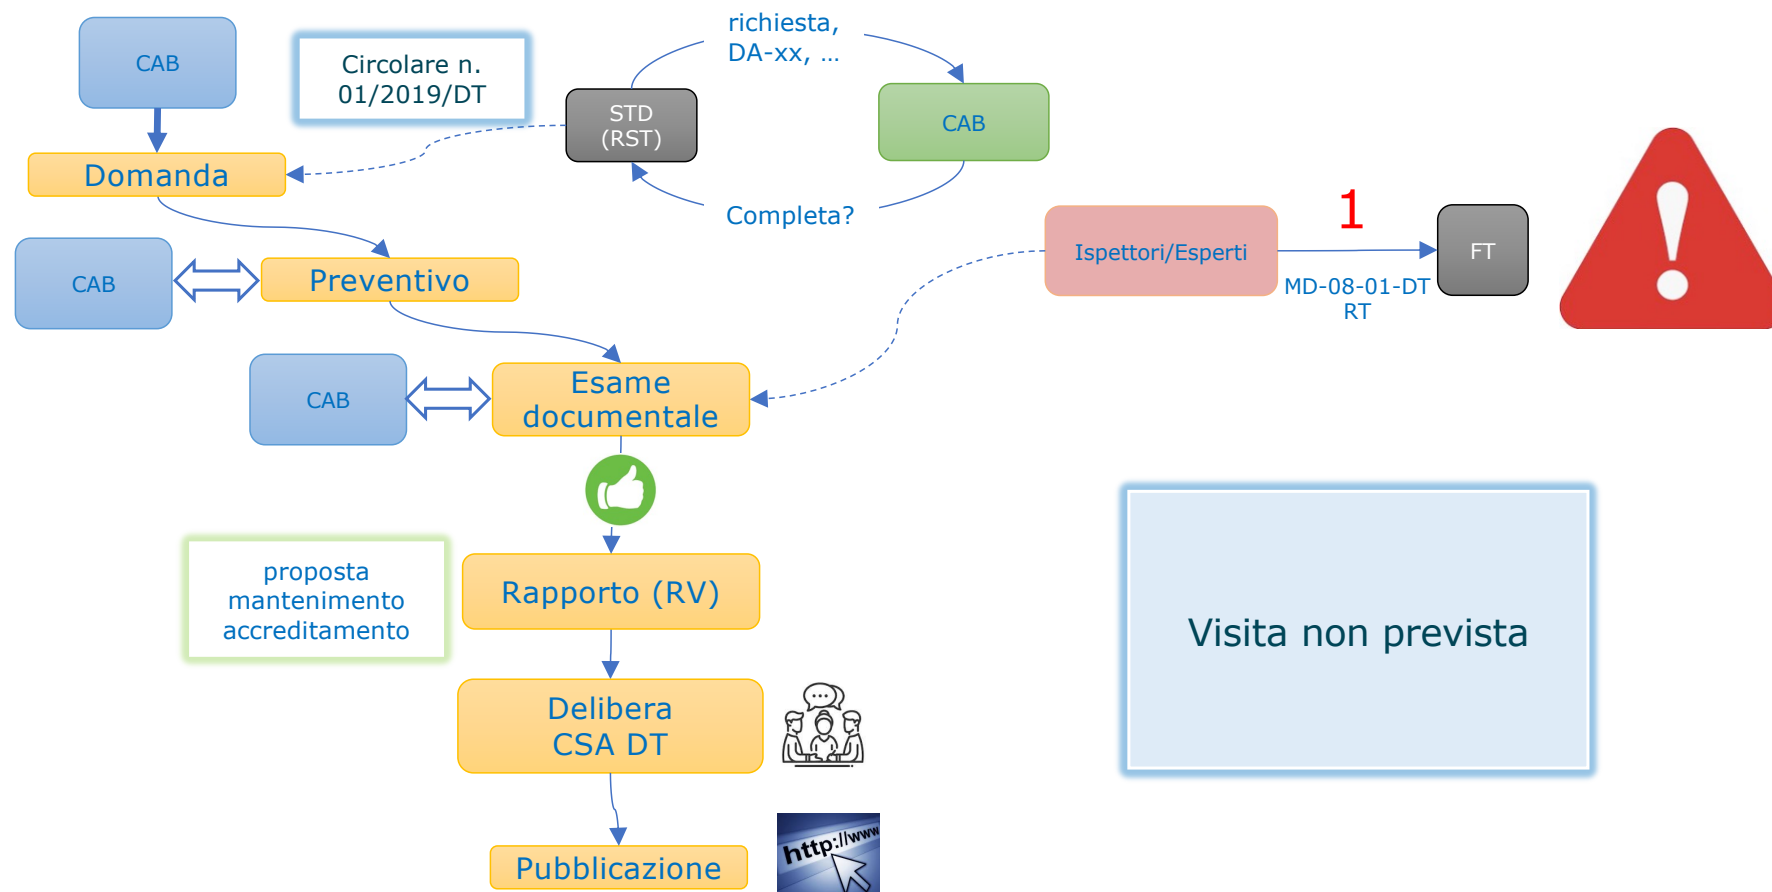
CAB

Circolare n. 01/2019/DT

richiesta, DA-xx, …

STD (RST)

CAB

Domanda

Completa?

CAB

Preventivo

Ispettori/Esperti

1

FT

MD-08-01-DT RT

CAB

Esame documentale

proposta mantenimento accreditamento

Rapporto (RV)

Visita non prevista

Delibera CSA DT

Pubblicazione

http://www